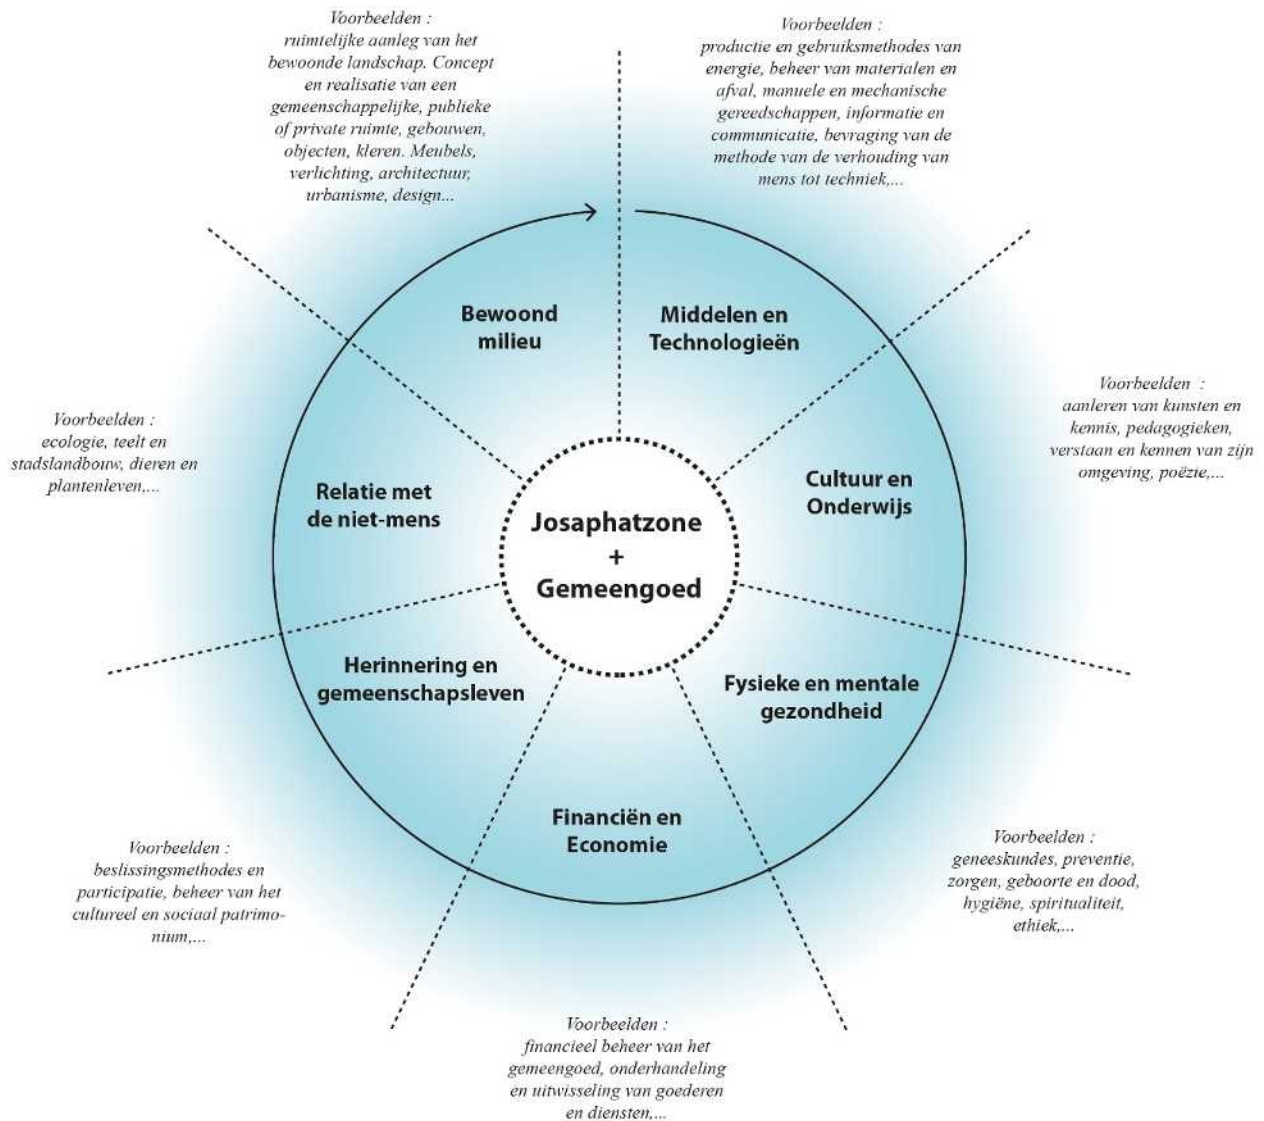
Voorbeelden : ruimtelijke aanleg van het bewoonde landschap. Concept en realisatie van een gemeenschappelijke, publieke of private ruimte, gebouwen, objecten, kleren. Meubels, verlichting, architectuur, urbanisme, design...

Voorbeelden : productie en gebruiksmethodes van energie, beheer van materialen en afval, manuele en mechanische gereedschappen, informatie en communicatie, bevraging van de methode van de verhouding van mens tot techniek,...

Bewoond milieu

Middelen en Technologieën

Voorbeelden : aanleren van kunsten en kennis, pedagogieken, verstaan en kennen van zijn omgeving, poëzie,...

Voorbeelden : ecologie, teelt en stadslandbouw, dieren en plantenleven,...

Relatie met de niet-mens

Josaphatzone + Gemeengoed

Cultuur en Onderwijs

Herinnering en gemeenschapsleven

Fysieke en mentale gezondheid

Financiën en Economie

Voorbeelden : beslissingsmethodes en participatie, beheer van het cultureel en sociaal patrimonium,...

Voorbeelden : geneeskundes, preventie, zorgen, geboorte en dood, hygiëne, spiritualiteit, ethiek,...

Voorbeelden : financieel beheer van het gemeengoed, onderhandeling en uitwisseling van goederen en diensten,...